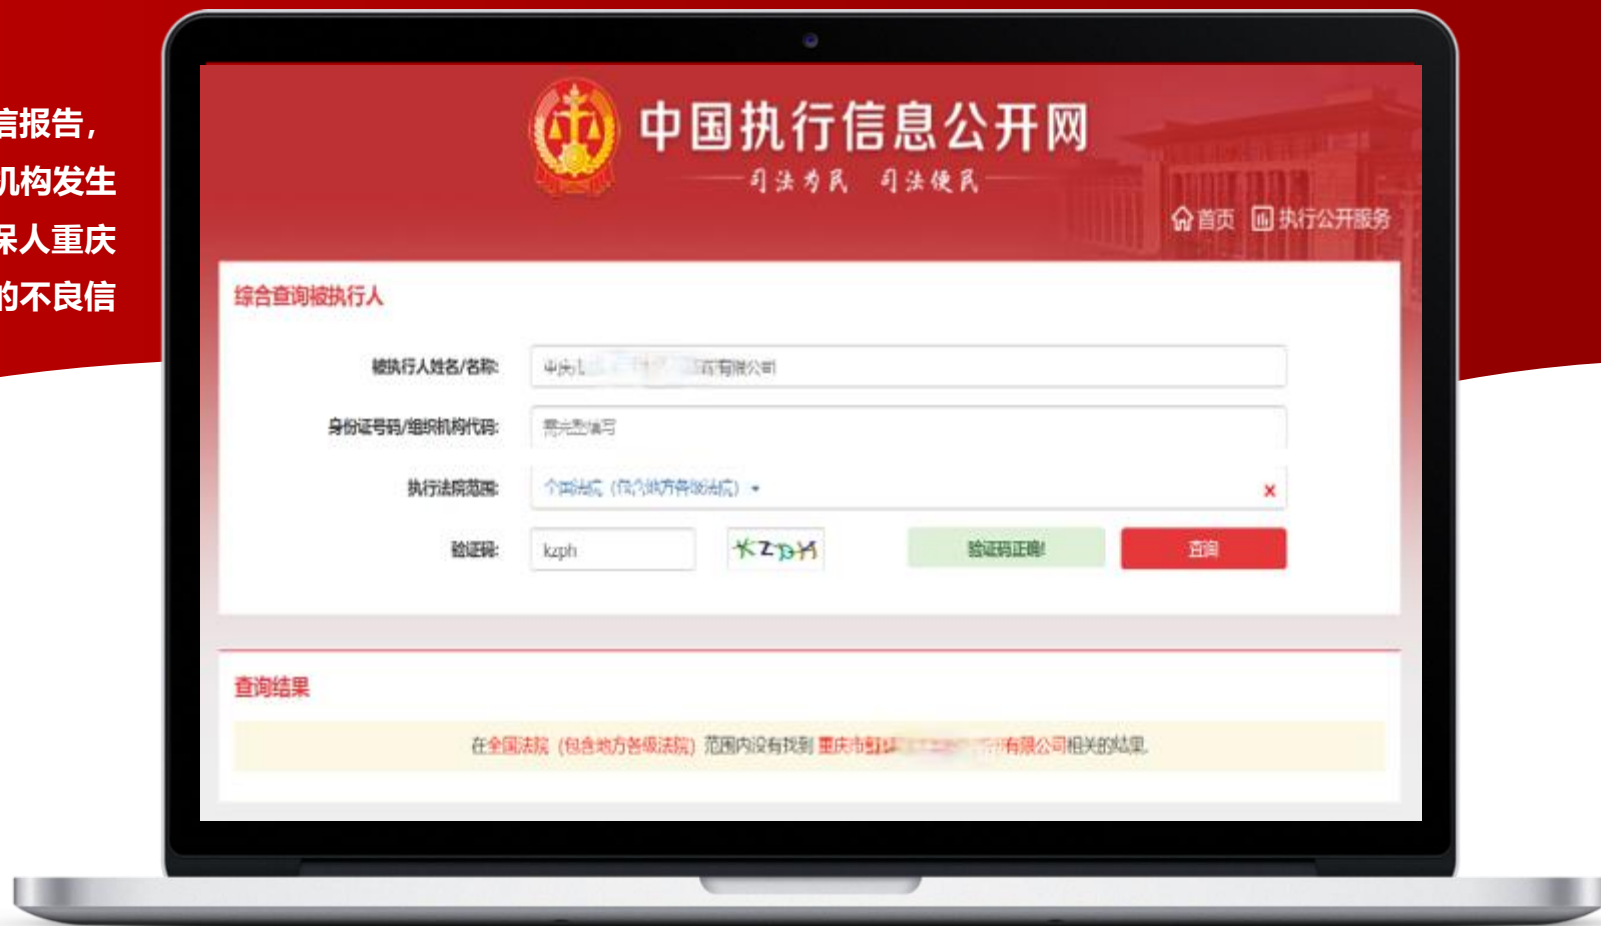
信报告，
机构发生
保人重庆
的不良信

中国执行信息公开网
司法为民 司法便民
首页 执行公开服务

综合查询被执行人

被执行人姓名/名称: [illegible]有限公司
身份证号码/组织机构代码: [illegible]
执行法院范围: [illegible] ▾ ×
验证码: kzph KZph 验证码正确! 查询

查询结果

在全国法院（包含地方各级法院）范围内没有找到 重庆市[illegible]有限公司相关的结果.